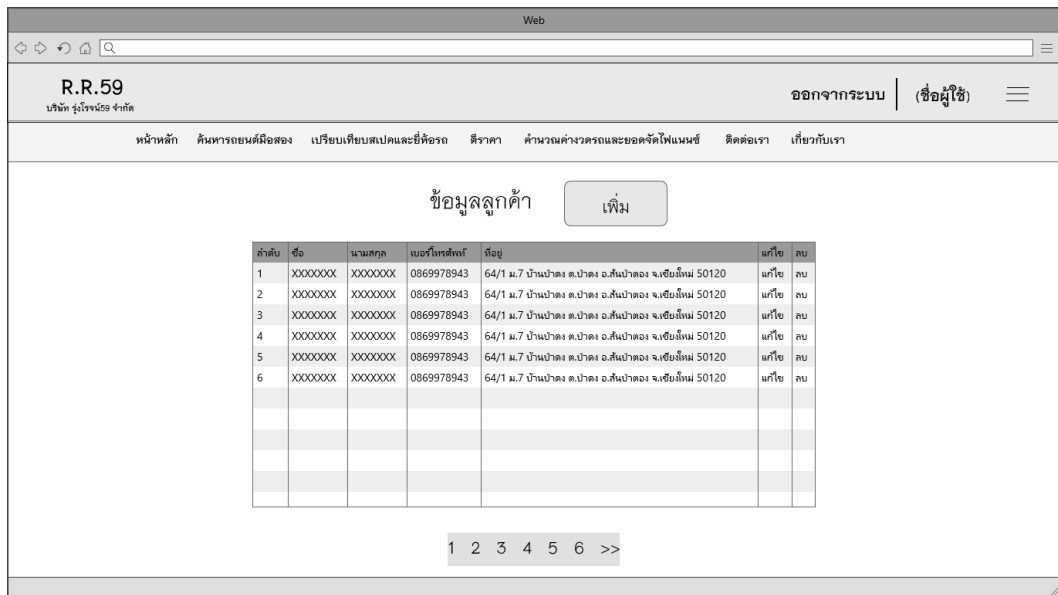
Web

Q

R.R.59
บริษัท รุ่งโรจน์59 จำกัด

ออกจากระบบ | (ชื่อผู้ใช้)

หน้าหลัก ค้นหารถยนต์มือสอง เปรียบเทียบสเปคและยี่ห้อรถ ตีราคา คำนวณค่างวดรถและยอดจัดไฟแนนซ์ ติดต่อเรา เกี่ยวกับเรา

ข้อมูลลูกค้า เพิ่ม

| ลำดับ | ชื่อ | นามสกุล | เบอร์โทรศัพท์ | ที่อยู่ | แก้ไข | ลบ |
|---|---|---|---|---|---|---|
| 1 | XXXXXXX | XXXXXXX | 0869978943 | 64/1 ม.7 บ้านป่าตง ต.ป่าตง อ.สันป่าตอง จ.เชียงใหม่ 50120 | แก้ไข | ลบ |
| 2 | XXXXXXX | XXXXXXX | 0869978943 | 64/1 ม.7 บ้านป่าตง ต.ป่าตง อ.สันป่าตอง จ.เชียงใหม่ 50120 | แก้ไข | ลบ |
| 3 | XXXXXXX | XXXXXXX | 0869978943 | 64/1 ม.7 บ้านป่าตง ต.ป่าตง อ.สันป่าตอง จ.เชียงใหม่ 50120 | แก้ไข | ลบ |
| 4 | XXXXXXX | XXXXXXX | 0869978943 | 64/1 ม.7 บ้านป่าตง ต.ป่าตง อ.สันป่าตอง จ.เชียงใหม่ 50120 | แก้ไข | ลบ |
| 5 | XXXXXXX | XXXXXXX | 0869978943 | 64/1 ม.7 บ้านป่าตง ต.ป่าตง อ.สันป่าตอง จ.เชียงใหม่ 50120 | แก้ไข | ลบ |
| 6 | XXXXXXX | XXXXXXX | 0869978943 | 64/1 ม.7 บ้านป่าตง ต.ป่าตง อ.สันป่าตอง จ.เชียงใหม่ 50120 | แก้ไข | ลบ |

1 2 3 4 5 6 >>